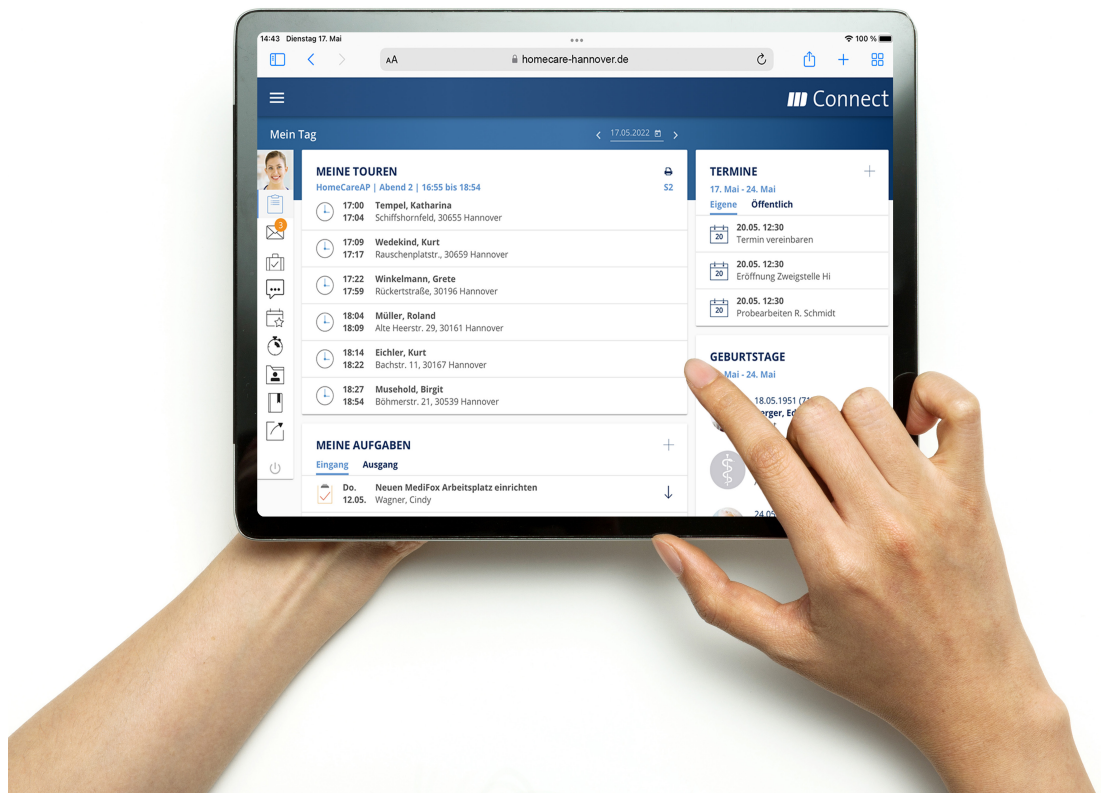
14:43 Dienstag 17. Mai

100 %

AA

homecare-hannover.de

Connect

Mein Tag

17.05.2022

MEINE TOUREN

HomeCareAP | Abend 2 | 16:55 bis 18:54

S2

17:00 17:04 Tempel, Katharina Schiffshornfeld, 30655 Hannover

17:09 17:17 Wedekind, Kurt Rauschenplatstr., 30659 Hannover

17:22 17:59 Winkelmann, Grete Rückertstraße, 30196 Hannover

18:04 18:09 Müller, Roland Alte Heerstr. 29, 30161 Hannover

18:14 18:22 Eichler, Kurt Bachstr. 11, 30167 Hannover

18:27 18:54 Musehold, Birgit Böhmerstr. 21, 30539 Hannover

MEINE AUFGABEN

Eingang Ausgang

Do. 12.05. Neuen MediFox Arbeitsplatz einrichten Wagner, Cindy

TERMINE

17. Mai - 24. Mai

Eigene Öffentlich

20 20.05. 12:30 Termin vereinbaren

20 20.05. 12:30 Eröffnung Zweigstelle Hi

20 20.05. 12:30 Probearbeiten R. Schmidt

GEBURTSTAGE

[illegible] Mai - 24. Mai

18.05.1951 (7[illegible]

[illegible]rger, Ed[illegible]

24.05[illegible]